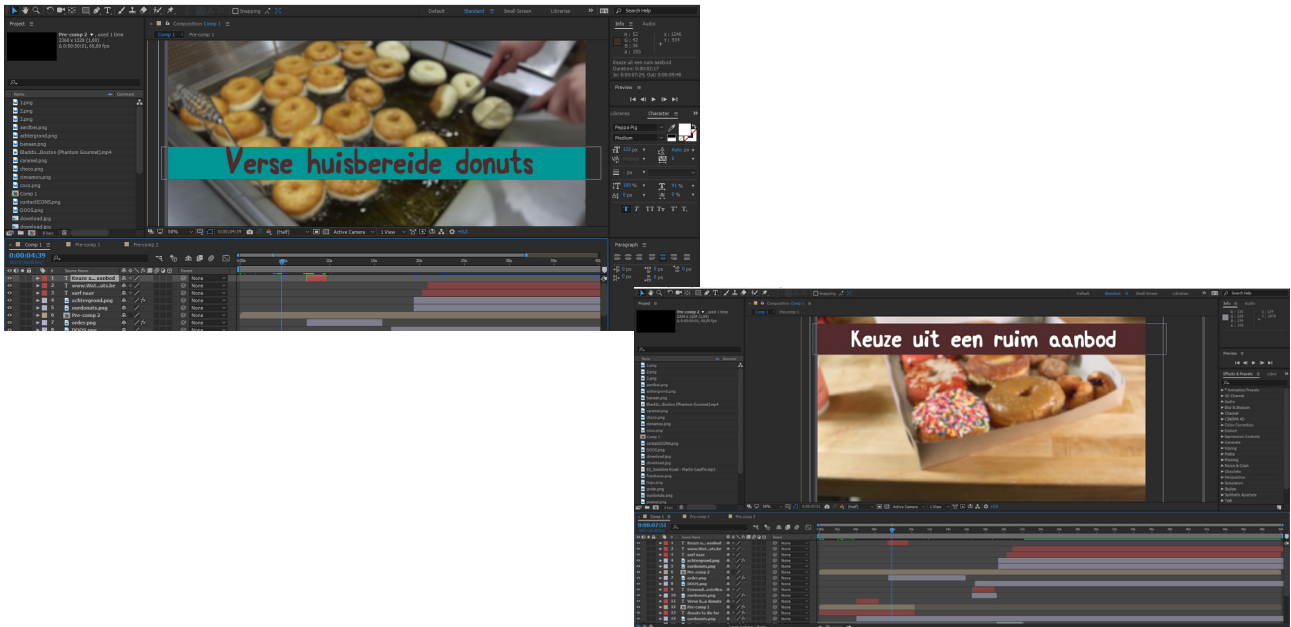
Verse huisbereide donuts

Project
Pre-comp 2 ▾ , used 1 time
1.png
2.png
3.png
aardbei.png
achtergrond.png
banaan.png
caramel.png
choco.png
cinnamon.png
coco.png
Comp 1
contactICONS.png
DOOS.png
download.png

Composition Comp 1
Comp 1
Pre-comp 1

Default
Standard
Small Screen
Libraries
Search Help

Info
Audio
Keuze uit een ruim aanbod
Duration: 0:00:02:17
In: 0:00:07:24, Out: 0:00:09:40

Preview
Libraries
Character
Peppa Pig
Medium
Paragraph

Comp 1
Pre-comp 1
Pre-comp 2
0:00:04:39
Source Name
Keuze u... aanbod
www.Wel...uts.be
surf naar
achtergrond.png
zoetdonuts.png
Pre-comp 2
order.png
DOOS.png
None

Active Camera
1 View
(Half)
50%
0:00:04:39

Keuze uit een ruim aanbod

Project
Composition Comp 1
Comp 1
Precomp 1
Effects & Presets
0:00:07:51
Comp 1
Pre-comp 1
Pre-comp 2
Keuze u... aanbod
www.Wel...uts.be
surf naar
achtergrond.png
zoetdonuts.png
Pre-comp 2
order.png
DOOS.png
Verse h...donuts
Pre-comp 1
zoetdonuts.png
None